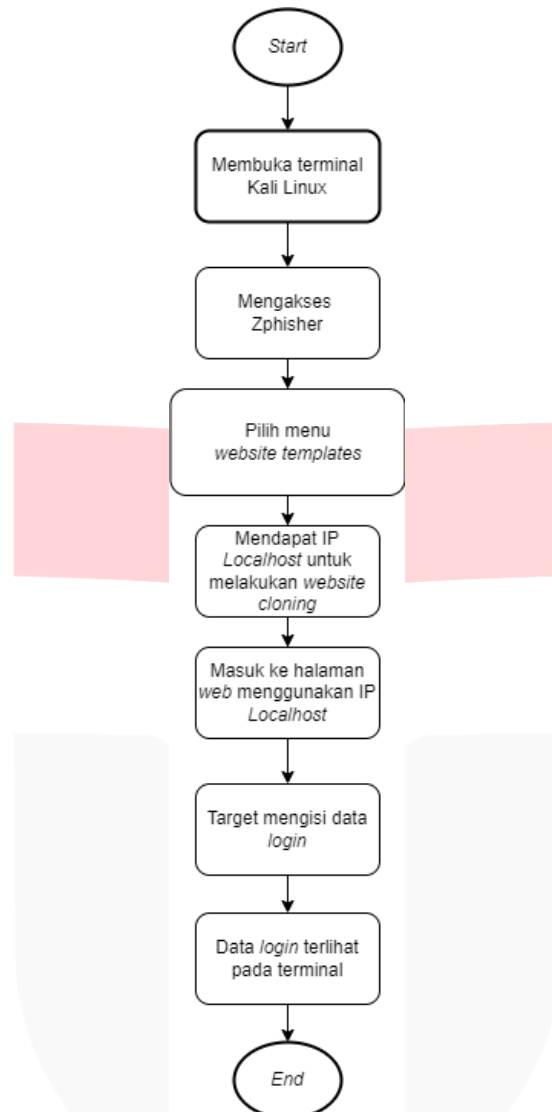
Start

Membuka terminal Kali Linux

Mengakses Zphisher

Pilih menu website templates

Mendapat IP Localhost untuk melakukan website cloning

Masuk ke halaman web menggunakan IP Localhost

Target mengisi data login

Data login terlihat pada terminal

End